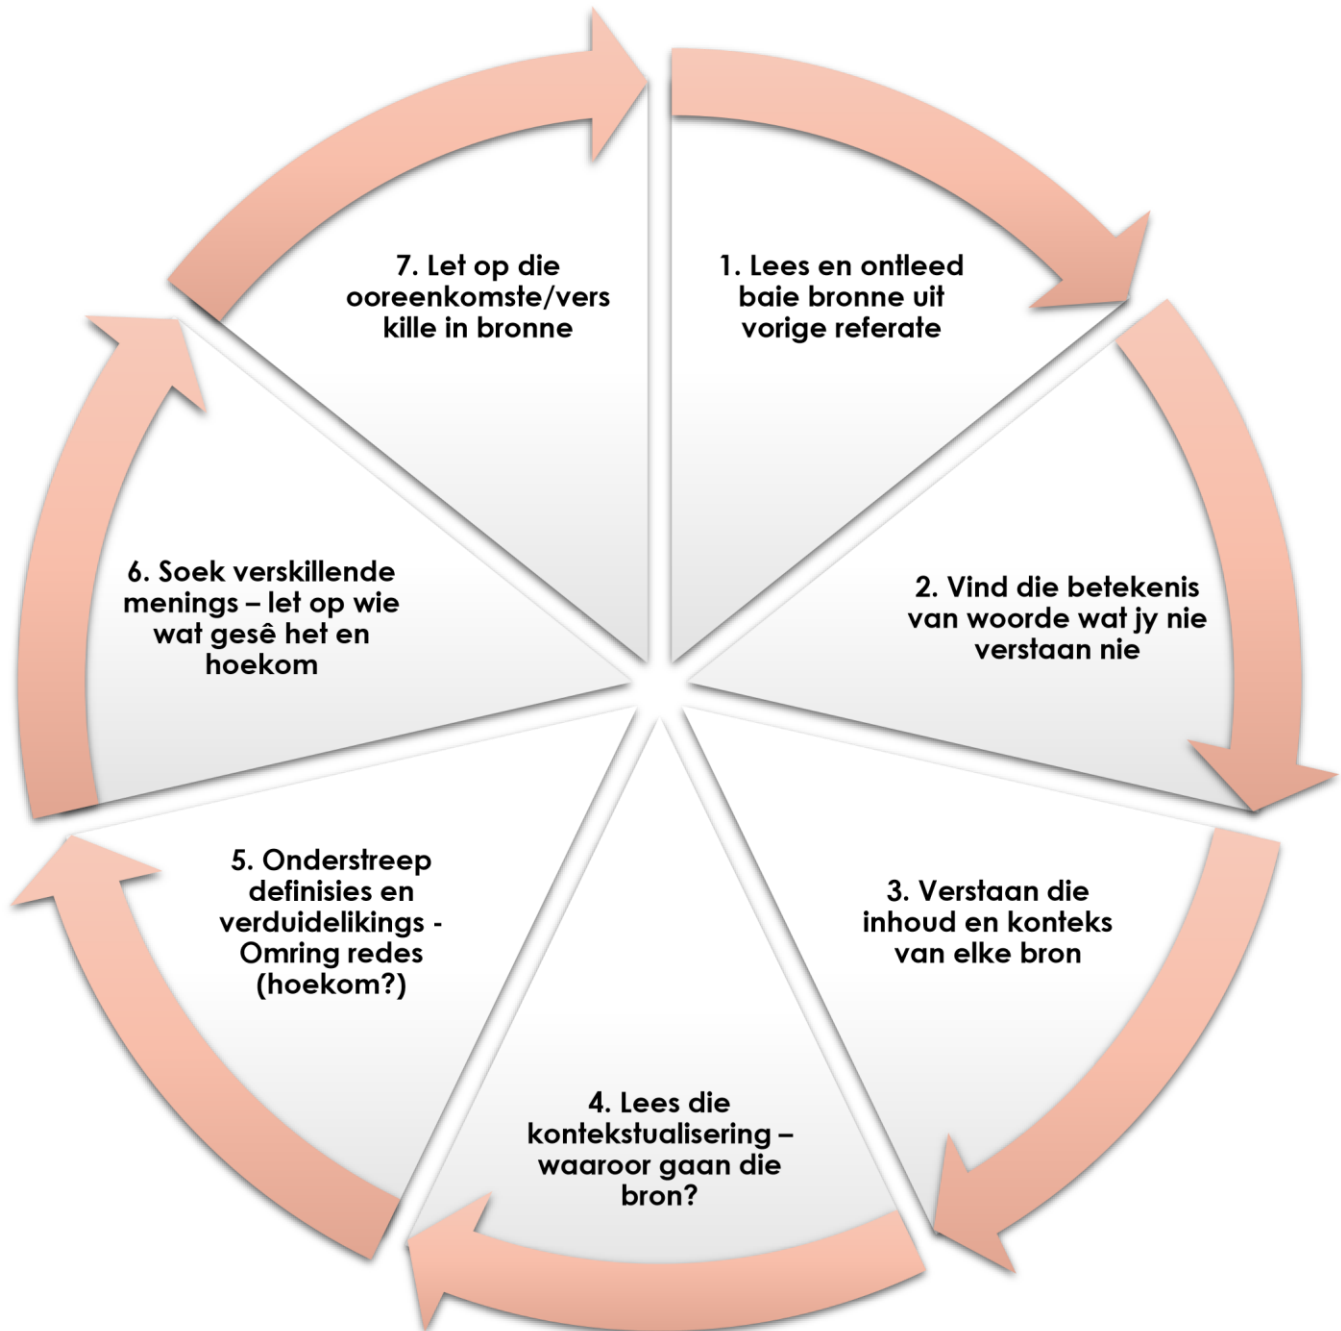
1. Lees en ontleed baie bronne uit vorige referate

2. Vind die betekenis van woorde wat jy nie verstaan nie

3. Verstaan die inhoud en konteks van elke bron

4. Lees die kontekstualisering – waaroor gaan die bron?

5. Onderstreep definisies en verduidelikings - Omring redes (hoekom?)

6. Soek verskillende menings – let op wie wat gesê het en hoekom

7. Let op die ooreenkomste/vers kille in bronne